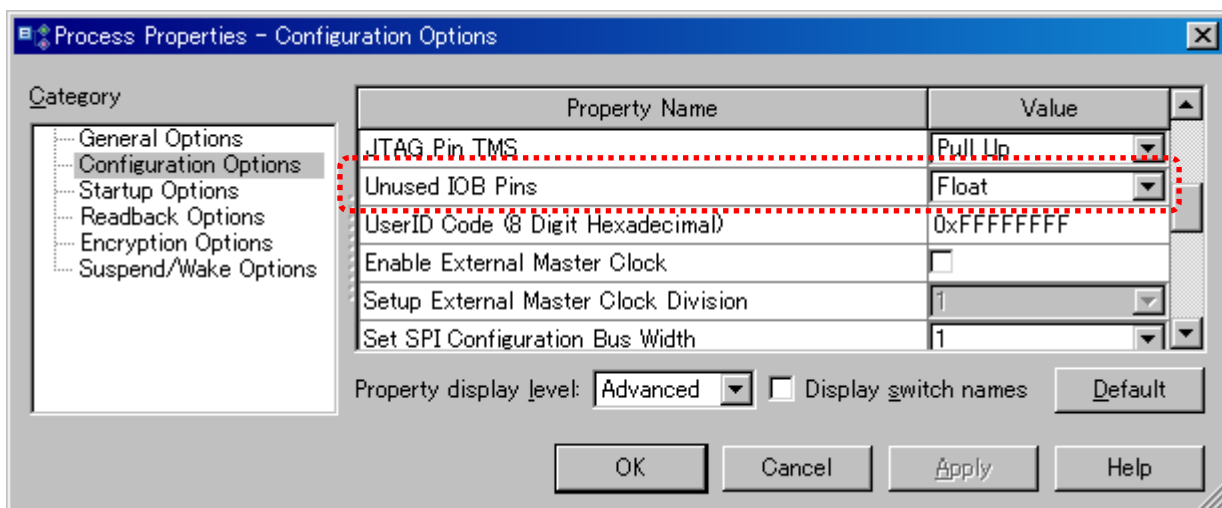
Process Properties - Configuration Options

Category

General Options
Configuration Options
Startup Options
Readback Options
Encryption Options
Suspend/Wake Options

| Property Name | Value |
|---|---|
| JTAG Pin TMS | Pull Up |
| Unused IOB Pins | Float |
| UserID Code (8 Digit Hexadecimal) | 0xFFFFFFFF |
| Enable External Master Clock | |
| Setup External Master Clock Division | 1 |
| Set SPI Configuration Bus Width | 1 |

Property display level: Advanced
Display switch names
Default

OK
Cancel
Apply
Help